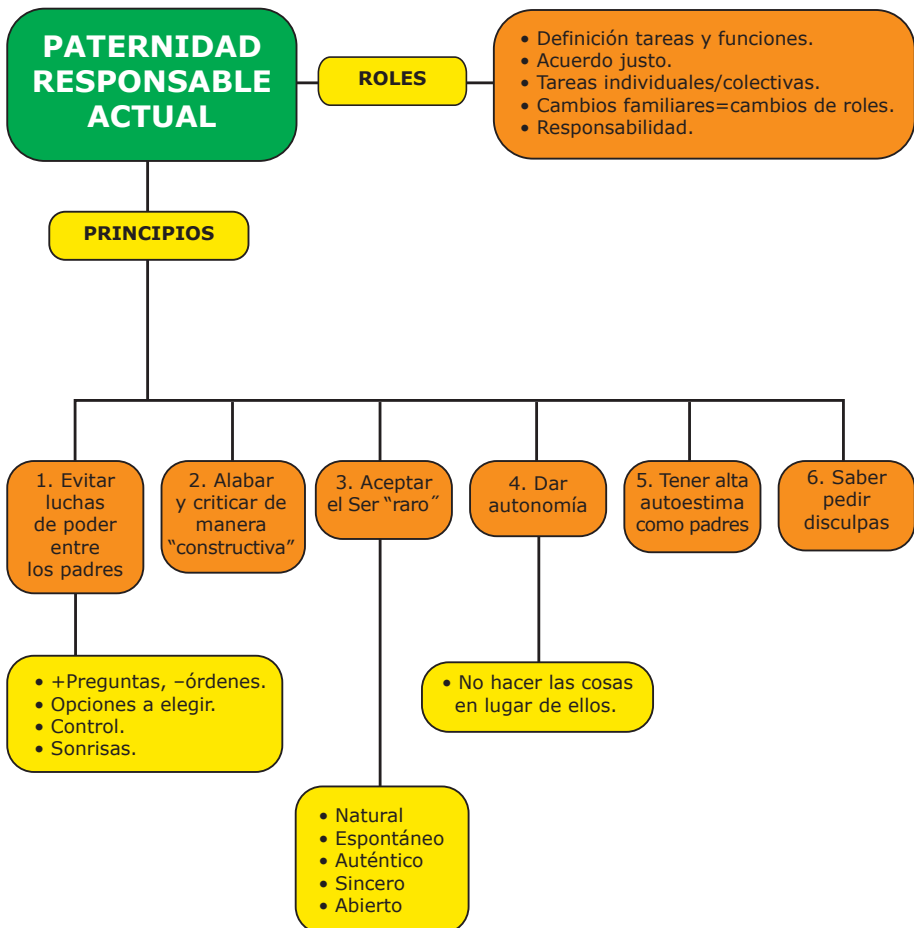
PATERNIDAD RESPONSABLE ACTUAL

ROLES

• Definición tareas y funciones.
• Acuerdo justo.
• Tareas individuales/colectivas.
• Cambios familiares=cambios de roles.
• Responsabilidad.

PRINCIPIOS

1. Evitar luchas de poder entre los padres

2. Alabar y criticar de manera "constructiva"

3. Aceptar el Ser "raro"

4. Dar autonomía

5. Tener alta autoestima como padres

6. Saber pedir disculpas

• +Preguntas, –órdenes.
• Opciones a elegir.
• Control.
• Sonrisas.

• No hacer las cosas en lugar de ellos.

• Natural
• Espontáneo
• Auténtico
• Sincero
• Abierto